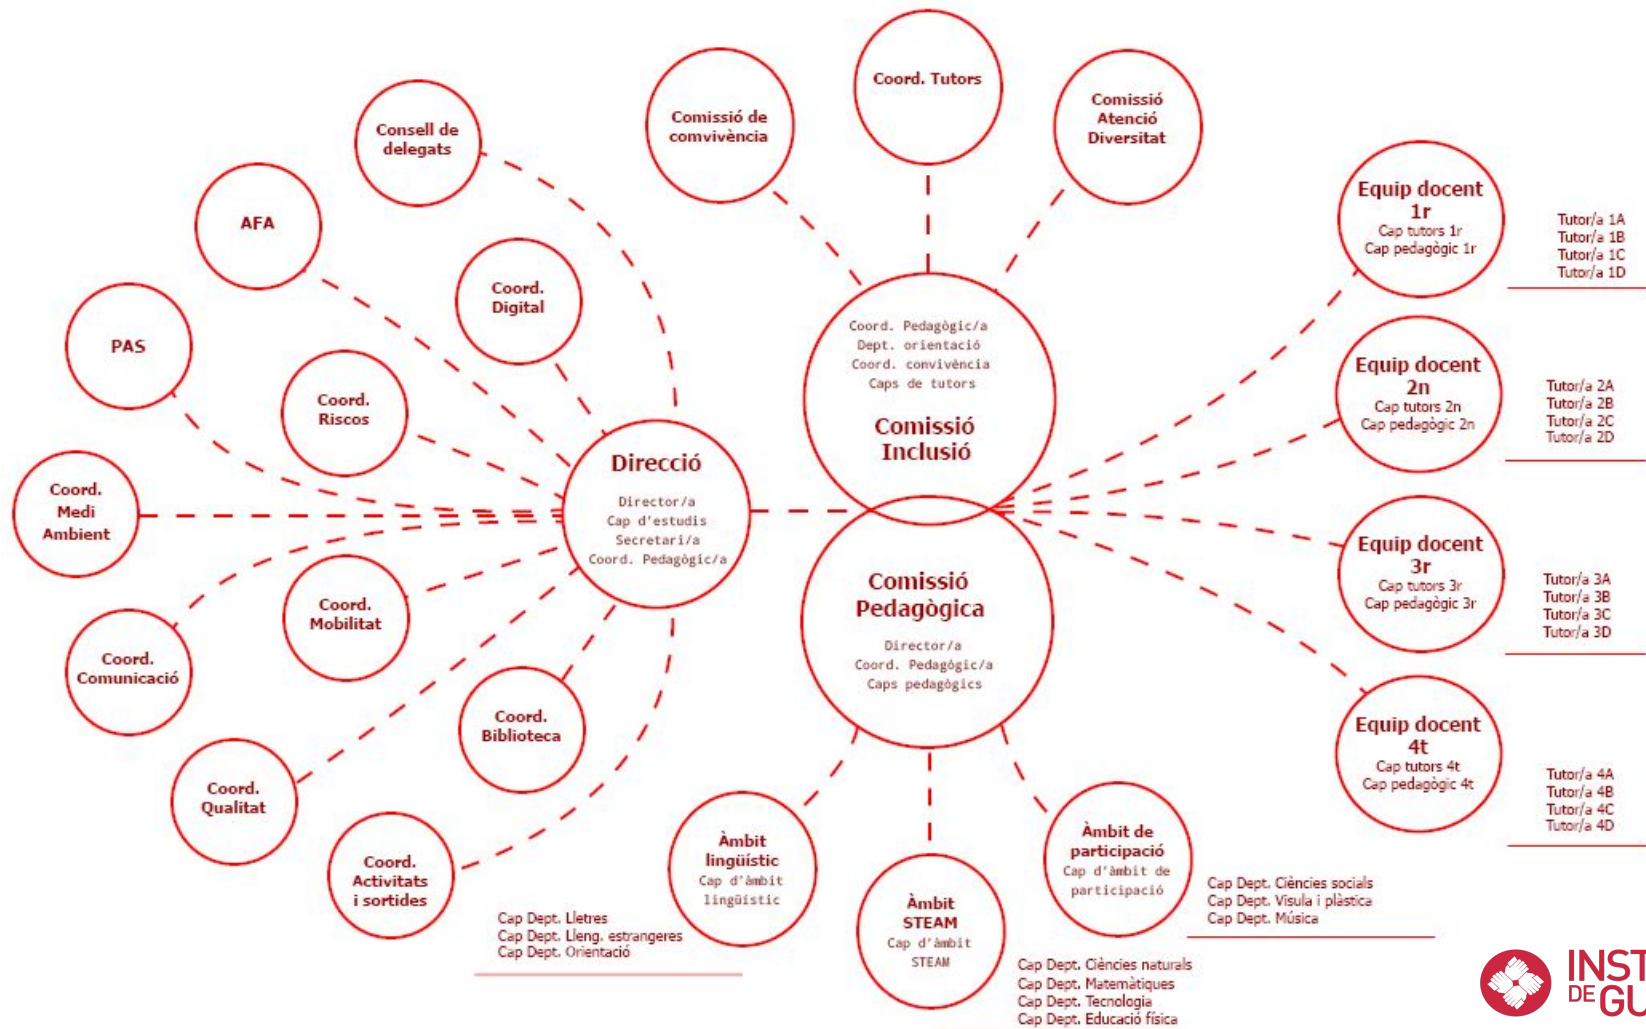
Consell de delegats

AFA

PAS

Coord. Medi Ambient

Coord. Comunicació

Coord. Qualitat

Coord. Activitats i sortides

Coord. Digital

Coord. Riscos

Coord. Mobilitat

Coord. Biblioteca

Comissió de comvivència

Coord. Tutors

Comissió Atenció Diversitat

Direcció
Director/a
Cap d'estudis
Secretari/a
Coord. Pedagògic/a

Coord. Pedagògic/a
Dept. orientació
Coord. convivència
Caps de tutors
Comissió Inclusió

Comissió Pedagògica
Director/a
Coord. Pedagògic/a
Caps pedagògics

Equip docent 1r
Cap tutors 1r
Cap pedagògic 1r

Tutor/a 1A
Tutor/a 1B
Tutor/a 1C
Tutor/a 1D

Equip docent 2n
Cap tutors 2n
Cap pedagògic 2n

Tutor/a 2A
Tutor/a 2B
Tutor/a 2C
Tutor/a 2D

Equip docent 3r
Cap tutors 3r
Cap pedagògic 3r

Tutor/a 3A
Tutor/a 3B
Tutor/a 3C
Tutor/a 3D

Equip docent 4t
Cap tutors 4t
Cap pedagògic 4t

Tutor/a 4A
Tutor/a 4B
Tutor/a 4C
Tutor/a 4D

Àmbit lingüístic
Cap d'àmbit lingüístic

Cap Dept. Lletres
Cap Dept. Lleng. estrangeres
Cap Dept. Orientació

Àmbit STEAM
Cap d'àmbit STEAM

Cap Dept. Ciències naturals
Cap Dept. Matemàtiques
Cap Dept. Tecnologia
Cap Dept. Educació física

Àmbit de participació
Cap d'àmbit de participació

Cap Dept. Ciències socials
Cap Dept. Visual i plàstica
Cap Dept. Música

INST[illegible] DE GU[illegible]